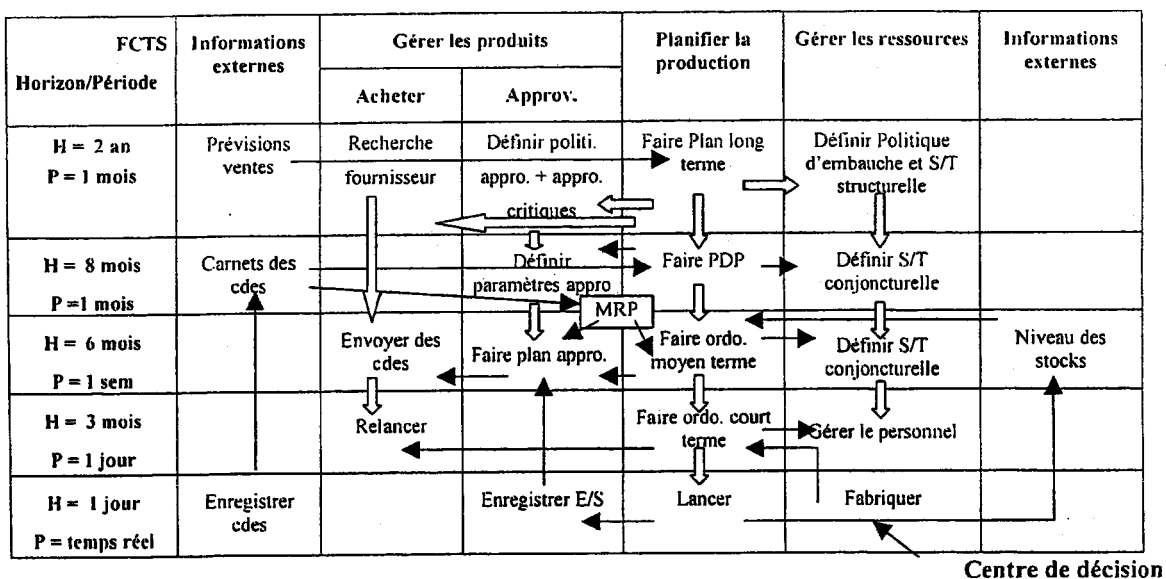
| FCTS Horizon/Période | Informations externes | Gérer les produits: Acheter | Gérer les produits: Approv. | Planifier la production | Gérer les ressources | Informations externes |
|---|---|---|---|---|---|---|
| H = 2 an P = 1 mois | Prévisions ventes | Recherche fournisseur | Définir politi. appro. + appro. critiques | Faire Plan long terme | Définir Politique d'embauche et S/T structurelle | |
| H = 8 mois P =1 mois | Carnets des cdes | | Définir paramètres appro | Faire PDP | Définir S/T conjoncturelle | |
| H = 6 mois P = 1 sem | | Envoyer des cdes | Faire plan appro. | Faire ordo. moyen terme | Définir S/T conjoncturelle | Niveau des stocks |
| H = 3 mois P = 1 jour | | Relancer | | Faire ordo. court terme | Gérer le personnel | |
| H = 1 jour P = temps réel | Enregistrer cdes | | Enregistrer E/S | Lancer | Fabriquer | |

MRP

Centre de décision